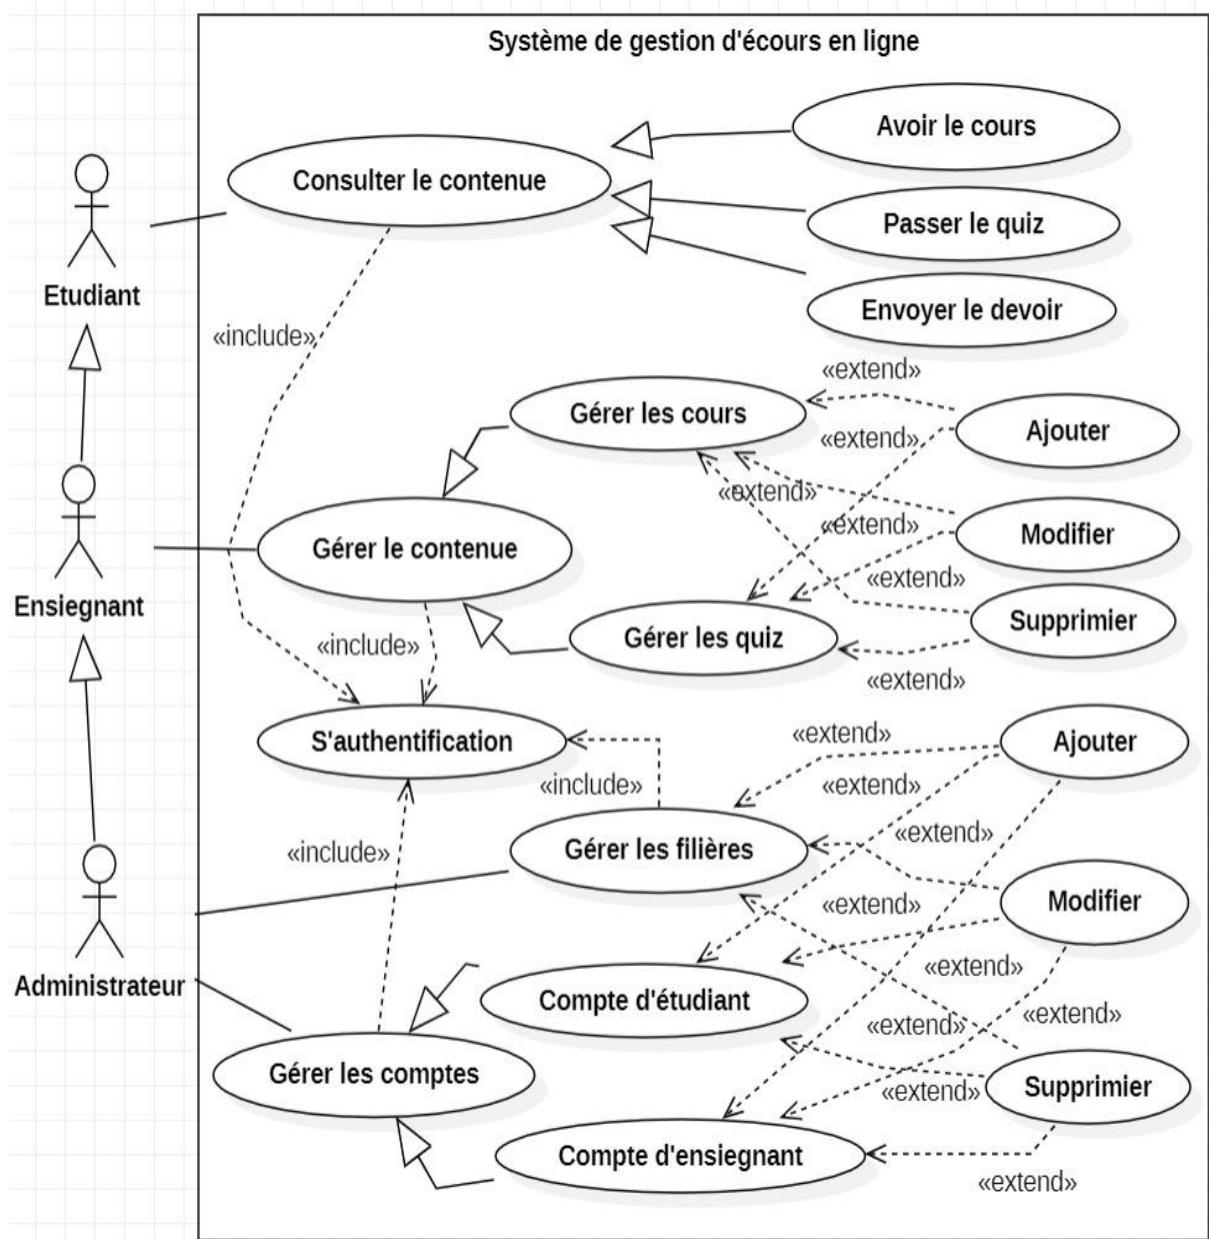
Système de gestion d'écours en ligne

Etudiant

Ensiegnant

Administrateur

Consulter le contenue

Avoir le cours

Passer le quiz

Envoyer le devoir

«include»

Gérer les cours

«extend»

Ajouter

«extend»

«extend»

«extend»

Modifier

Gérer le contenue

«extend»

Supprimier

Gérer les quiz

«include»

«extend»

S'authentification

«extend»

Ajouter

«include»

«extend»

«include»

Gérer les filières

«extend»

Modifier

«extend»

«extend»

Compte d'étudiant

«extend»

«extend»

Gérer les comptes

«extend»

Supprimier

Compte d'ensiegnant

«extend»